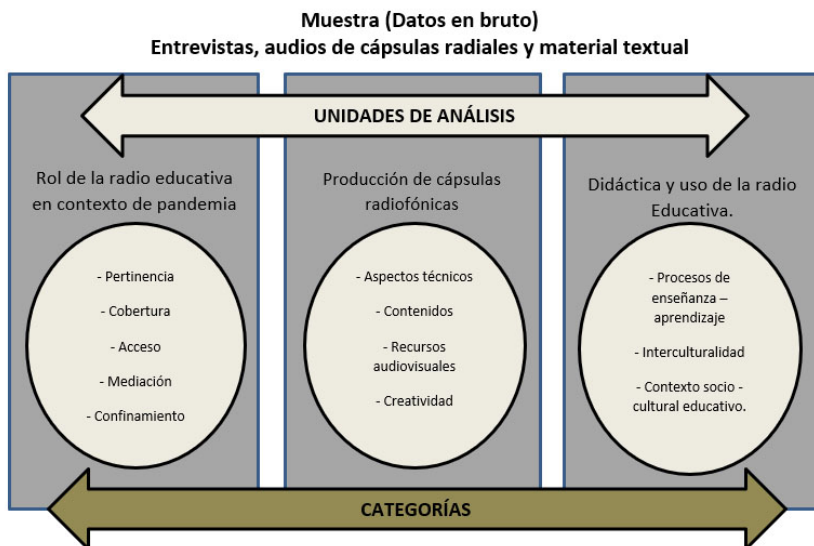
Muestra (Datos en bruto)
Entrevistas, audios de cápsulas radiales y material textual

UNIDADES DE ANÁLISIS

Rol de la radio educativa en contexto de pandemia

- Pertinencia
- Cobertura
- Acceso
- Mediación
- Confinamiento

Producción de cápsulas radiofónicas

- Aspectos técnicos
- Contenidos
- Recursos audiovisuales
- Creatividad

Didáctica y uso de la radio Educativa.

- Procesos de enseñanza – aprendizaje
- Interculturalidad
- Contexto socio - cultural educativo.

CATEGORÍAS